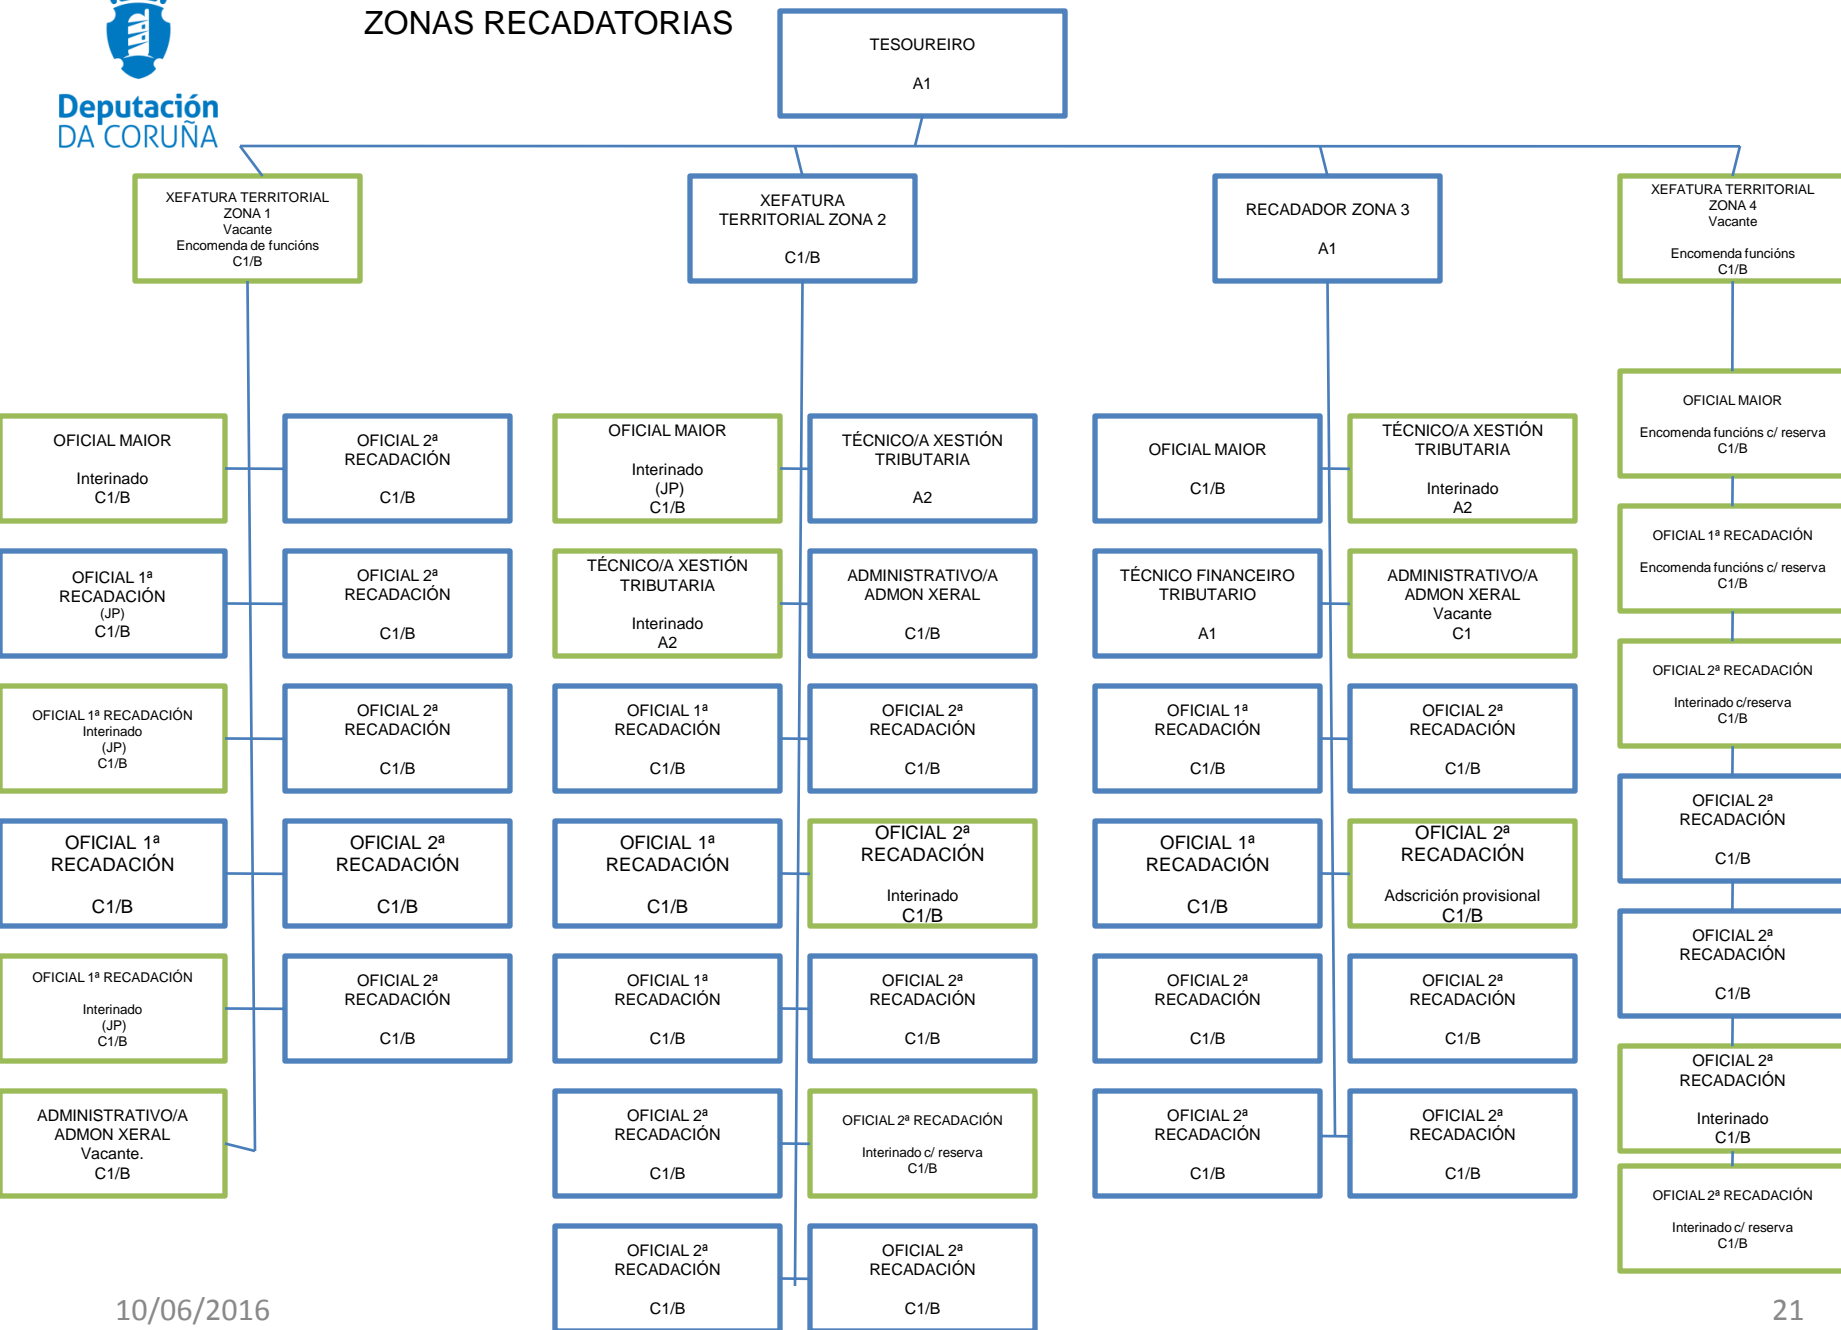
Deputación DA CORUÑA

ZONAS RECADATORIAS

TESOUREIRO
A1

XEFATURA TERRITORIAL ZONA 1
Vacante
Encomenda de funcións
C1/B

XEFATURA TERRITORIAL ZONA 2
C1/B

RECADADOR ZONA 3
A1

XEFATURA TERRITORIAL ZONA 4
Vacante
Encomenda funcións
C1/B

OFICIAL MAIOR
Interinado
C1/B

OFICIAL 2ª RECADACIÓN
C1/B

OFICIAL 1ª RECADACIÓN
(JP)
C1/B

OFICIAL 2ª RECADACIÓN
C1/B

OFICIAL 1ª RECADACIÓN
Interinado
(JP)
C1/B

OFICIAL 2ª RECADACIÓN
C1/B

OFICIAL 1ª RECADACIÓN
C1/B

OFICIAL 2ª RECADACIÓN
C1/B

OFICIAL 1ª RECADACIÓN
Interinado
(JP)
C1/B

OFICIAL 2ª RECADACIÓN
C1/B

ADMINISTRATIVO/A ADMON XERAL
Vacante.
C1/B

OFICIAL MAIOR
Interinado
(JP)
C1/B

TÉCNICO/A XESTIÓN TRIBUTARIA
A2

TÉCNICO/A XESTIÓN TRIBUTARIA
Interinado
A2

ADMINISTRATIVO/A ADMON XERAL
C1/B

OFICIAL 1ª RECADACIÓN
C1/B

OFICIAL 2ª RECADACIÓN
C1/B

OFICIAL 1ª RECADACIÓN
C1/B

OFICIAL 2ª RECADACIÓN
Interinado
C1/B

OFICIAL 1ª RECADACIÓN
C1/B

OFICIAL 2ª RECADACIÓN
C1/B

OFICIAL 2ª RECADACIÓN
C1/B

OFICIAL 2ª RECADACIÓN
Interinado c/ reserva
C1/B

OFICIAL 2ª RECADACIÓN
C1/B

OFICIAL 2ª RECADACIÓN
C1/B

OFICIAL MAIOR
C1/B

TÉCNICO/A XESTIÓN TRIBUTARIA
Interinado
A2

TÉCNICO FINANCEIRO TRIBUTARIO
A1

ADMINISTRATIVO/A ADMON XERAL
Vacante
C1

OFICIAL 1ª RECADACIÓN
C1/B

OFICIAL 2ª RECADACIÓN
C1/B

OFICIAL 1ª RECADACIÓN
C1/B

OFICIAL 2ª RECADACIÓN
Adscrición provisional
C1/B

OFICIAL 2ª RECADACIÓN
C1/B

OFICIAL 2ª RECADACIÓN
C1/B

OFICIAL 2ª RECADACIÓN
C1/B

OFICIAL 2ª RECADACIÓN
C1/B

OFICIAL MAIOR
Encomenda funcións c/ reserva
C1/B

OFICIAL 1ª RECADACIÓN
Encomenda funcións c/ reserva
C1/B

OFICIAL 2ª RECADACIÓN
Interinado c/reserva
C1/B

OFICIAL 2ª RECADACIÓN
C1/B

OFICIAL 2ª RECADACIÓN
C1/B

OFICIAL 2ª RECADACIÓN
Interinado
C1/B

OFICIAL 2ª RECADACIÓN
Interinado c/ reserva
C1/B

10/06/2016

21